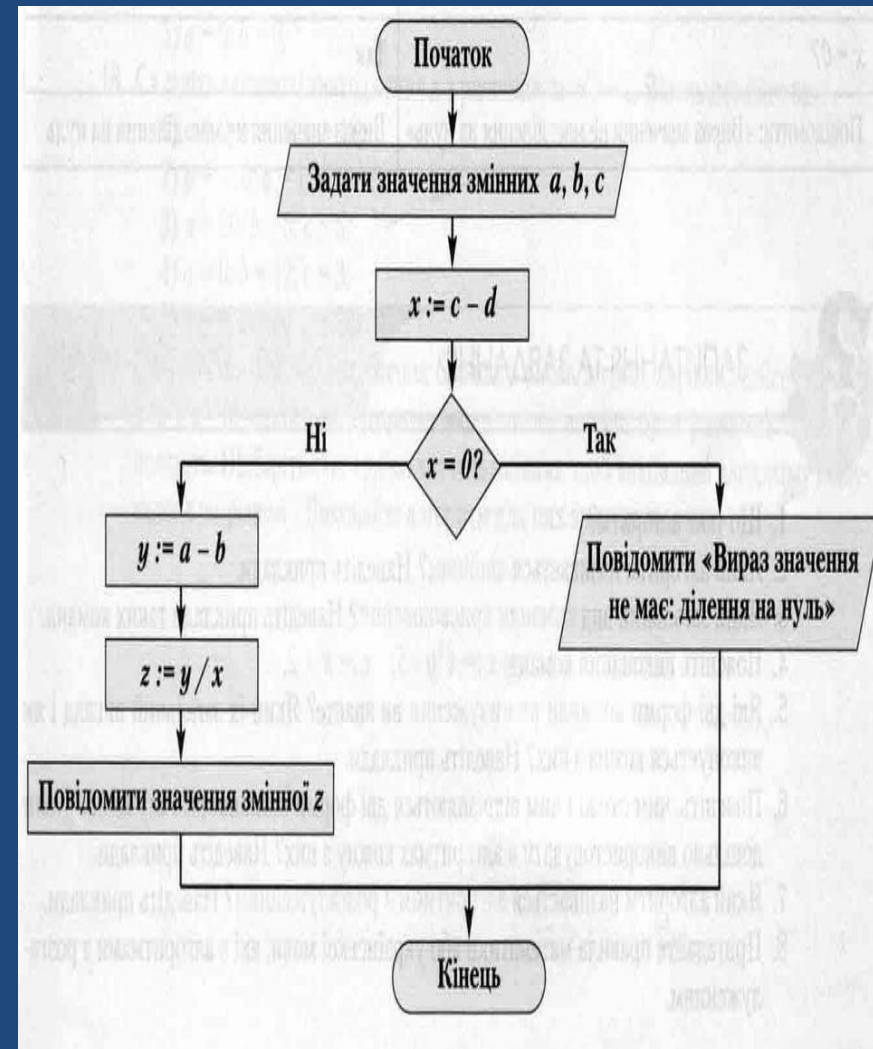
Початок

Задати значення змінних $a$, $b$, $c$

$x := c - d$

Ні

$x = 0?$

Так

$y := a - b$

$z := y / x$

Повідомити значення змінної $z$

Повідомити «Вираз значення не має: ділення на нуль»

Кінець